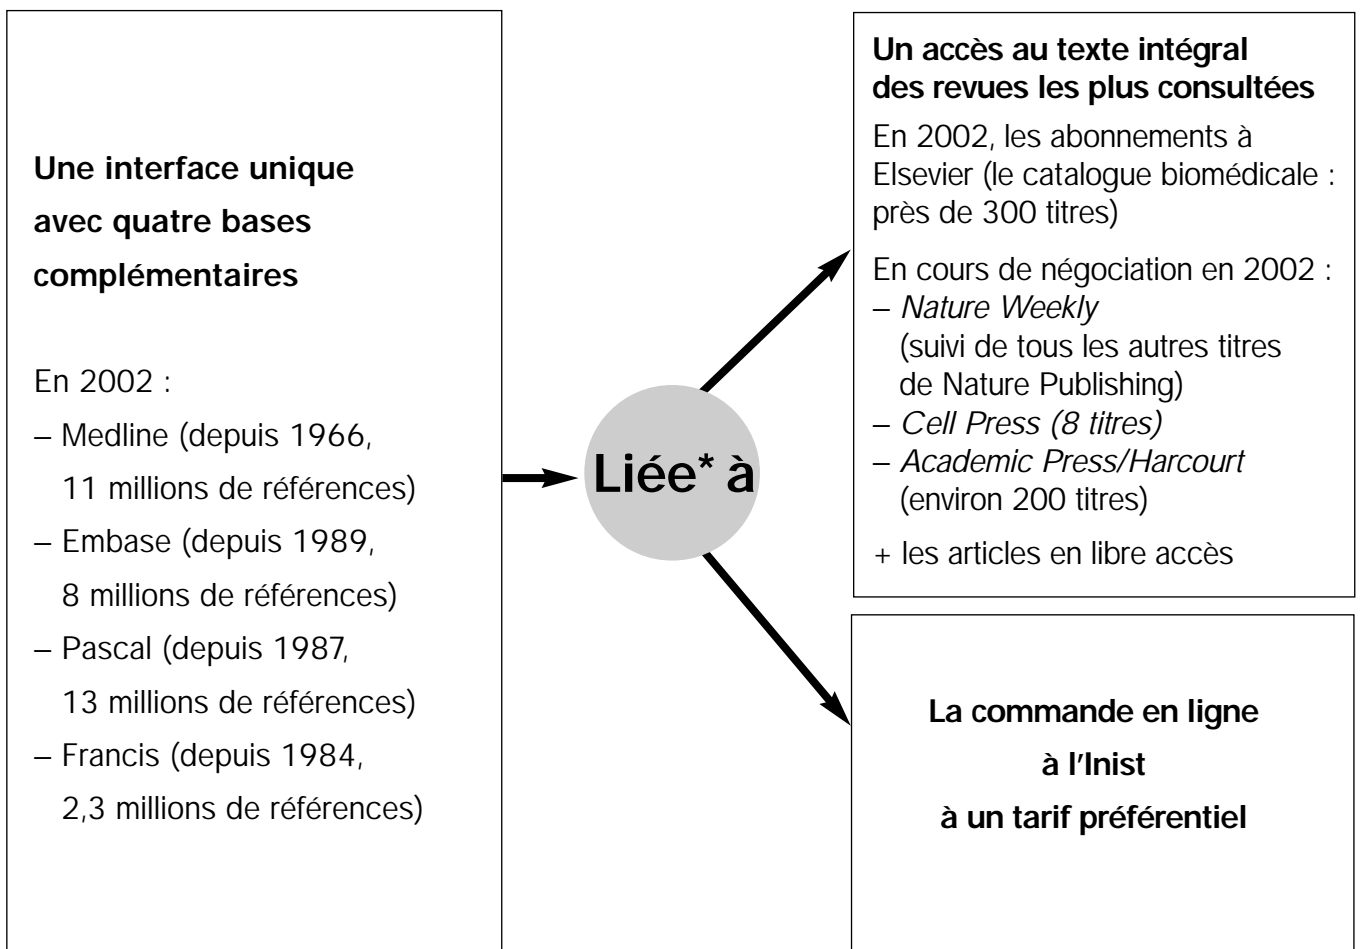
**Une interface unique avec quatre bases complémentaires**

En 2002 :
– Medline (depuis 1966, 11 millions de références)
– Embase (depuis 1989, 8 millions de références)
– Pascal (depuis 1987, 13 millions de références)
– Francis (depuis 1984, 2,3 millions de références)

Liée* à

**Un accès au texte intégral des revues les plus consultées**

En 2002, les abonnements à Elsevier (le catalogue biomédicale : près de 300 titres)

En cours de négociation en 2002 :
– *Nature Weekly* (suivi de tous les autres titres de Nature Publishing)
– *Cell Press (8 titres)*
– *Academic Press/Harcourt* (environ 200 titres)

+ les articles en libre accès

**La commande en ligne à l'Inist à un tarif préférentiel**